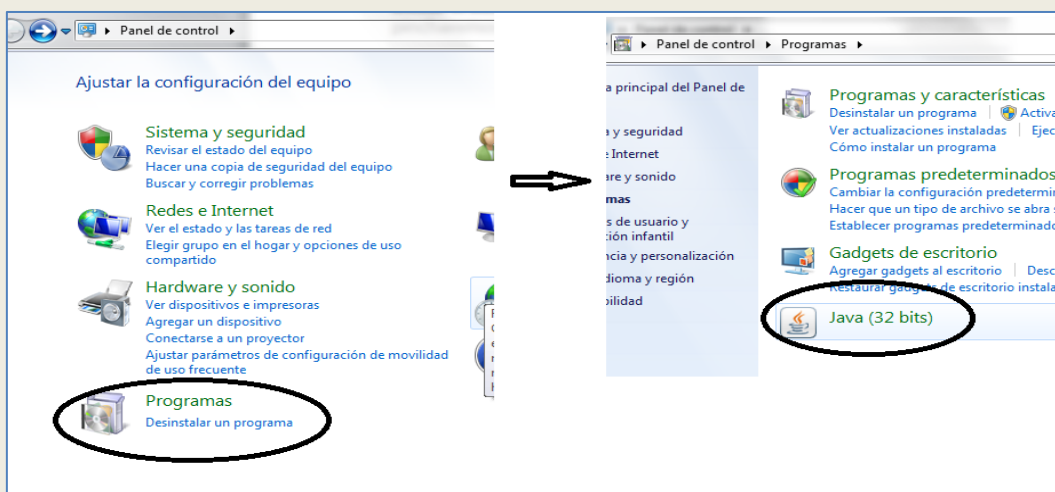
Panel de control

Ajustar la configuración del equipo

Sistema y seguridad
Revisar el estado del equipo
Hacer una copia de seguridad del equipo
Buscar y corregir problemas

Redes e Internet
Ver el estado y las tareas de red
Elegir grupo en el hogar y opciones de uso compartido

Hardware y sonido
Ver dispositivos e impresoras
Agregar un dispositivo
Conectarse a un proyector
Ajustar parámetros de configuración de movilidad de uso frecuente

Programas
Desinstalar un programa

Panel de control ▸ Programas ▸

a principal del Panel de
a y seguridad
e Internet
are y sonido
mas
s de usuario y
ción infantil
ncia y personalización
dioma y región
bilidad

Programas y características
Desinstalar un programa | Activa
Ver actualizaciones instaladas | Ejec
Cómo instalar un programa

Programas predeterminados
Cambiar la configuración predetermi
Hacer que un tipo de archivo se abra s
Establecer programas predeterminado

Gadgets de escritorio
Agregar gadgets al escritorio | Desc
Restaurar gadgets de escritorio instala

Java (32 bits)